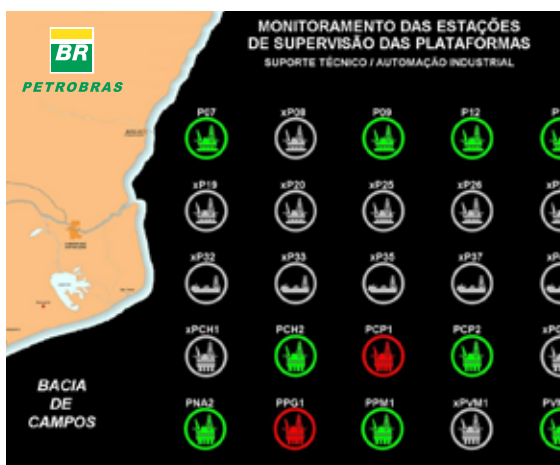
BR
PETROBRAS

MONITORAMENTO DAS ESTAÇÕES DE SUPERVISÃO DAS PLATAFORMAS
SUPORTE TÉCNICO / AUTOMAÇÃO INDUSTRIAL

P07
xP08
P09
P12
P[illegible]

xP19
xP20
xP25
xP26
xP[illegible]

xP32
xP33
xP35
xP37
xP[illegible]

xPCH1
PCH2
PCP1
PCP2
xP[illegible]

PNA2
PPG1
PPM1
xPVM1
PV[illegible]

BACIA DE CAMPOS